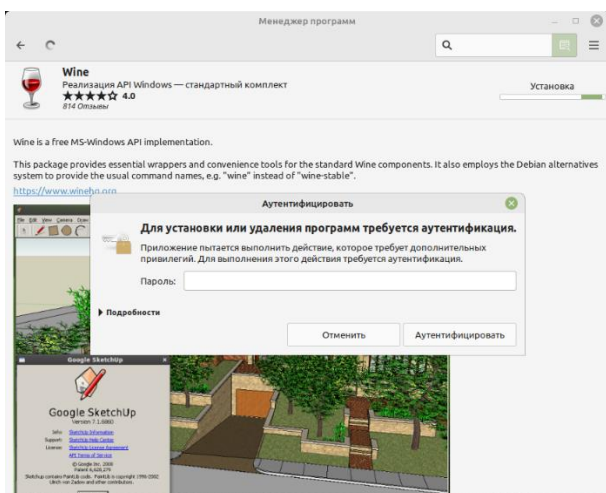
Менеджер программ

Wine
Реализация API Windows — стандартный комплект
★★★★☆ 4.0
814 Отзывы

Установка

Wine is a free MS-Windows API implementation.

This package provides essential wrappers and convenience tools for the standard Wine components. It also employs the Debian alternatives system to provide the usual command names, e.g. "wine" instead of "wine-stable".

https://www.winehq.org

Аутентифицировать

Для установки или удаления программ требуется аутентификация.

Приложение пытается выполнить действие, которое требует дополнительных привилегий. Для выполнения этого действия требуется аутентификация.

Пароль:

▶ Подробности

Отменить

Аутентифицировать

Google SketchUp

Google SketchUp
Version 7.1.6860

Info: SketchUp Information
Support: SketchUp Help Center
License: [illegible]
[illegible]

© Google Inc. 2009
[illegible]